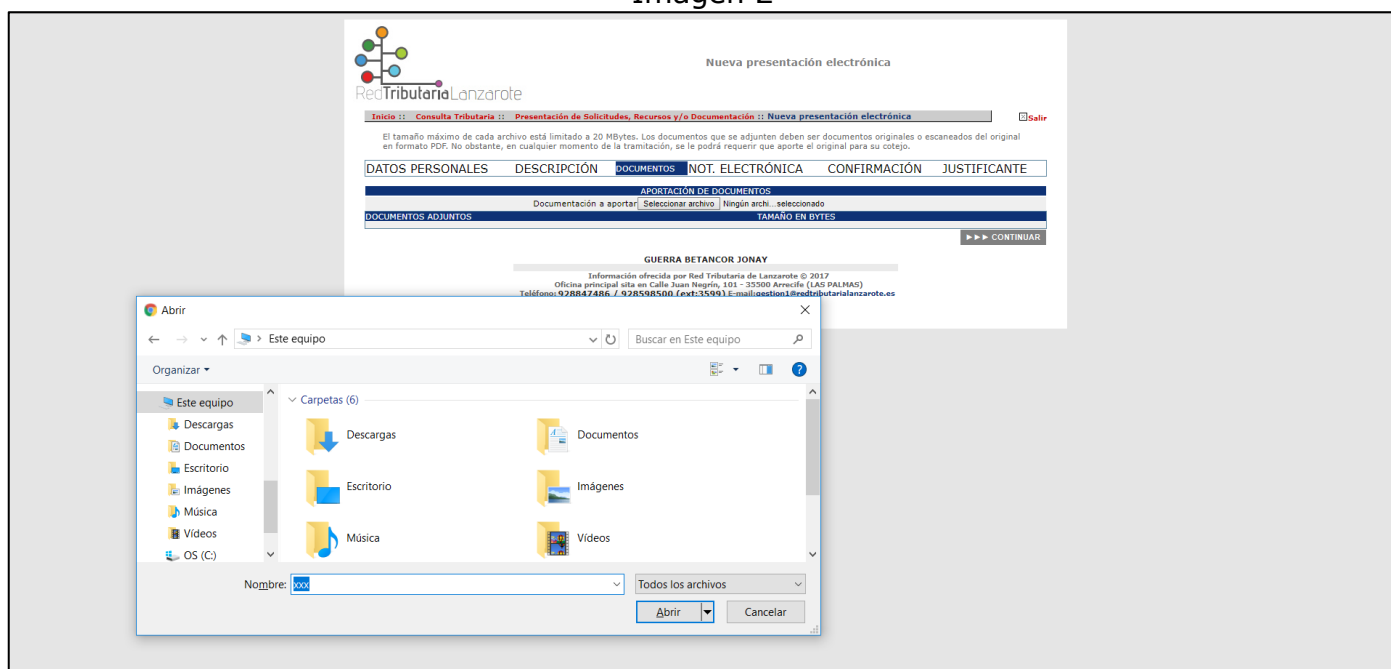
Imagen 2

RedTributariaLanzarote

Nueva presentación electrónica

Inicio :: Consulta Tributaria :: Presentación de Solicitudes, Recursos y/o Documentación :: Nueva presentación electrónica

Salir

El tamaño máximo de cada archivo está limitado a 20 MBytes. Los documentos que se adjunten deben ser documentos originales o escaneados del original en formato PDF. No obstante, en cualquier momento de la tramitación, se le podrá requerir que aporte el original para su cotejo.

DATOS PERSONALES DESCRIPCIÓN DOCUMENTOS NOT. ELECTRÓNICA CONFIRMACIÓN JUSTIFICANTE

APORTACIÓN DE DOCUMENTOS

Documentación a aportar Seleccionar archivo Ningún archi...seleccionado

| DOCUMENTOS ADJUNTOS | TAMAÑO EN BYTES |
|---|---|

►►► CONTINUAR

GUERRA BETANCOR JONAY

Información ofrecida por Red Tributaria de Lanzarote © 2017
Oficina principal sita en Calle Juan Negrín, 101 - 35500 Arrecife (LAS PALMAS)
Teléfono: 928847486 / 928598500 (ext:3599) E-mail:gestion1@redtributarialanzarote.es

Abrir

Este equipo

Buscar en Este equipo

Organizar

Este equipo
Descargas
Documentos
Escritorio
Imágenes
Música
Vídeos
OS (C:)

Carpetas (6)

Descargas
Documentos
Escritorio
Imágenes
Música
Vídeos

Nombre: xxx

Todos los archivos

Abrir

Cancelar